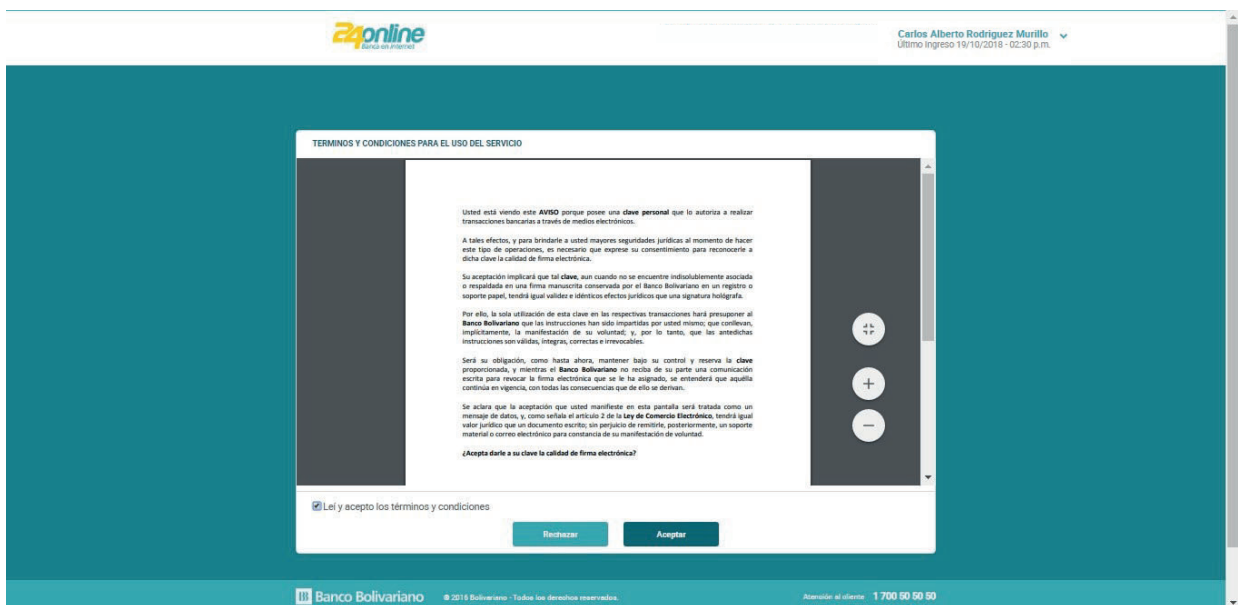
24online
Banca en Internet

Carlos Alberto Rodriguez Murillo
Último ingreso 19/10/2018 - 02:30 p.m.

TERMINOS Y CONDICIONES PARA EL USO DEL SERVICIO

Usted está viendo este AVISO porque posee una clave personal que lo autoriza a realizar transacciones bancarias a través de medios electrónicos.

A tales efectos, y para brindarle a usted mayores seguridades jurídicas al momento de hacer este tipo de operaciones, es necesario que exprese su consentimiento para reconocerle a dicha clave la calidad de firma electrónica.

Su aceptación implicará que tal clave, aun cuando no se encuentre indisolublemente asociada o respaldada en una firma manuscrita conservada por el Banco Bolivariano en un registro o soporte papel, tendrá igual validez e idénticos efectos jurídicos que una signatura hológrafa.

Por ello, la sola utilización de esta clave en las respectivas transacciones hará presuponer al Banco Bolivariano que las instrucciones han sido impartidas por usted mismo; que conllevan, implícitamente, la manifestación de su voluntad; y, por lo tanto, que las antedichas instrucciones son válidas, íntegras, correctas e irrevocables.

Será su obligación, como hasta ahora, mantener bajo su control y reserva la clave proporcionada, y mientras el Banco Bolivariano no reciba de su parte una comunicación escrita para revocar la firma electrónica que se le ha asignado, se entenderá que aquélla continúa en vigencia, con todas las consecuencias que de ello se derivan.

Se aclara que la aceptación que usted manifieste en esta pantalla será tratada como un mensaje de datos, y, como señala el artículo 2 de la Ley de Comercio Electrónico, tendrá igual valor jurídico que un documento escrito; sin perjuicio de remitirle, posteriormente, un soporte material o correo electrónico para constancia de su manifestación de voluntad.

¿Acepta darle a su clave la calidad de firma electrónica?

Leí y acepto los términos y condiciones

Rechazar
Aceptar

Banco Bolivariano © 2016 Bolivariano - Todos los derechos reservados.
Atención al cliente 1 700 50 50 50